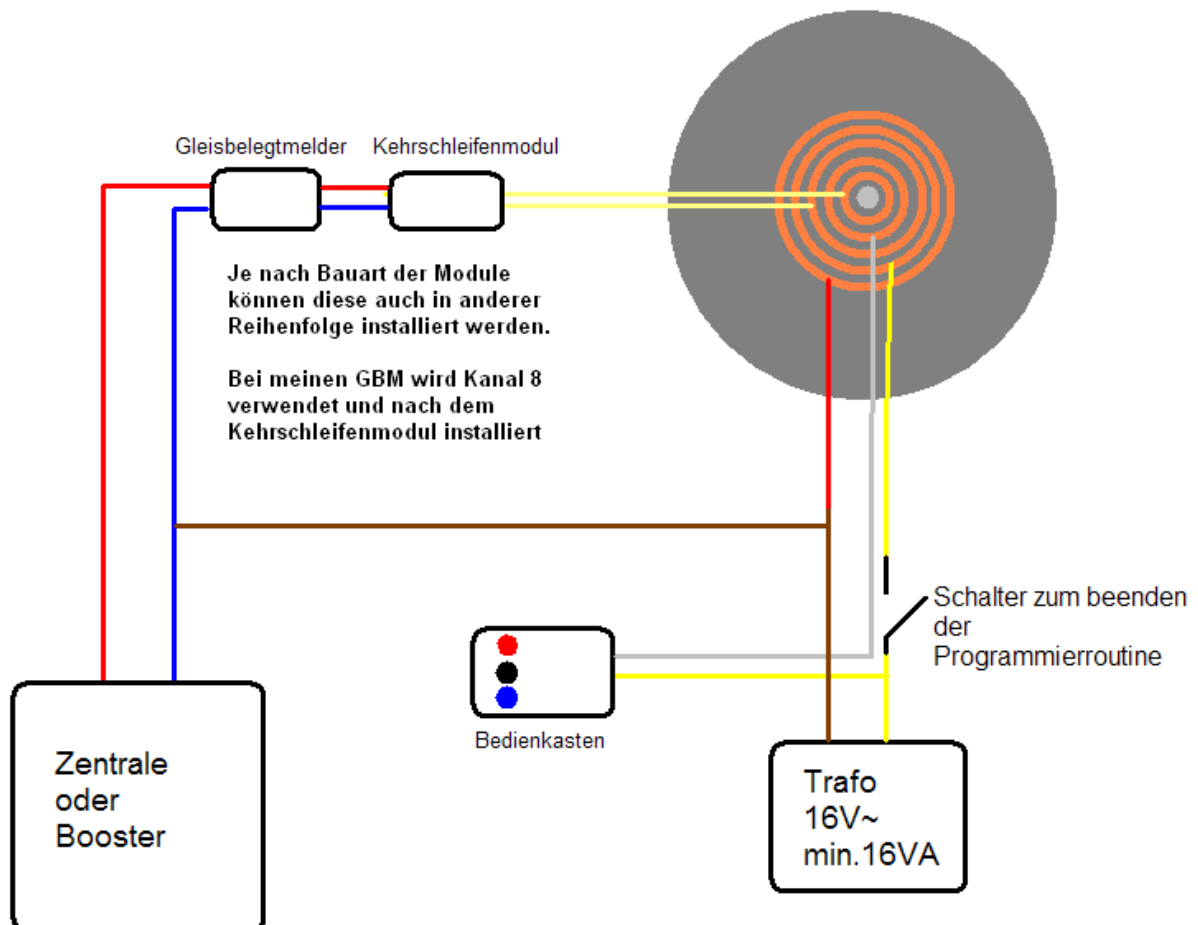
Gleisbelegtmelder

Kehrschleifenmodul

Je nach Bauart der Module können diese auch in anderer Reihenfolge installiert werden.

Bei meinen GBM wird Kanal 8 verwendet und nach dem Kehrschleifenmodul installiert

Schalter zum beenden der Programmierroutine

Bedienkasten

Zentrale oder Booster

Trafo 16V~ min.16VA